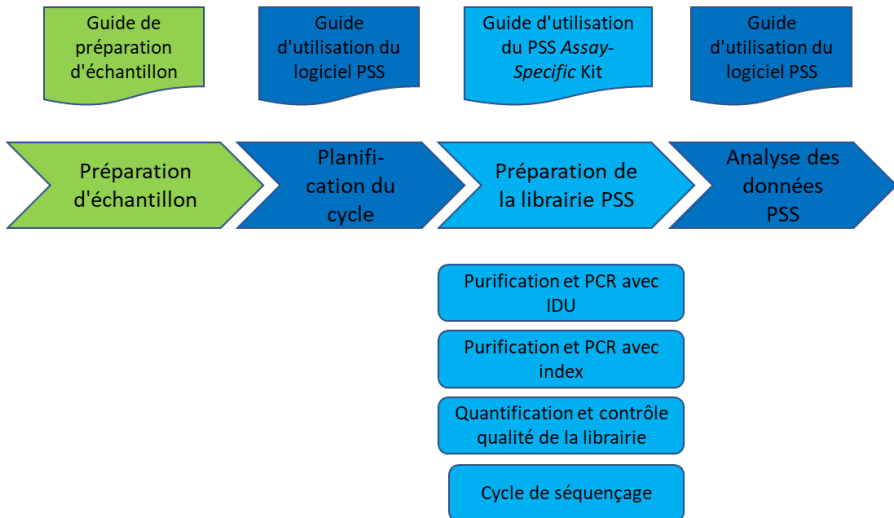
Guide de préparation d'échantillon

Guide d'utilisation du logiciel PSS

Guide d'utilisation du PSS *Assay-Specific* Kit

Guide d'utilisation du logiciel PSS

Préparation d'échantillon

Planification du cycle

Préparation de la librairie PSS

Analyse des données PSS

Purification et PCR avec IDU

Purification et PCR avec index

Quantification et contrôle qualité de la librairie

Cycle de séquençage